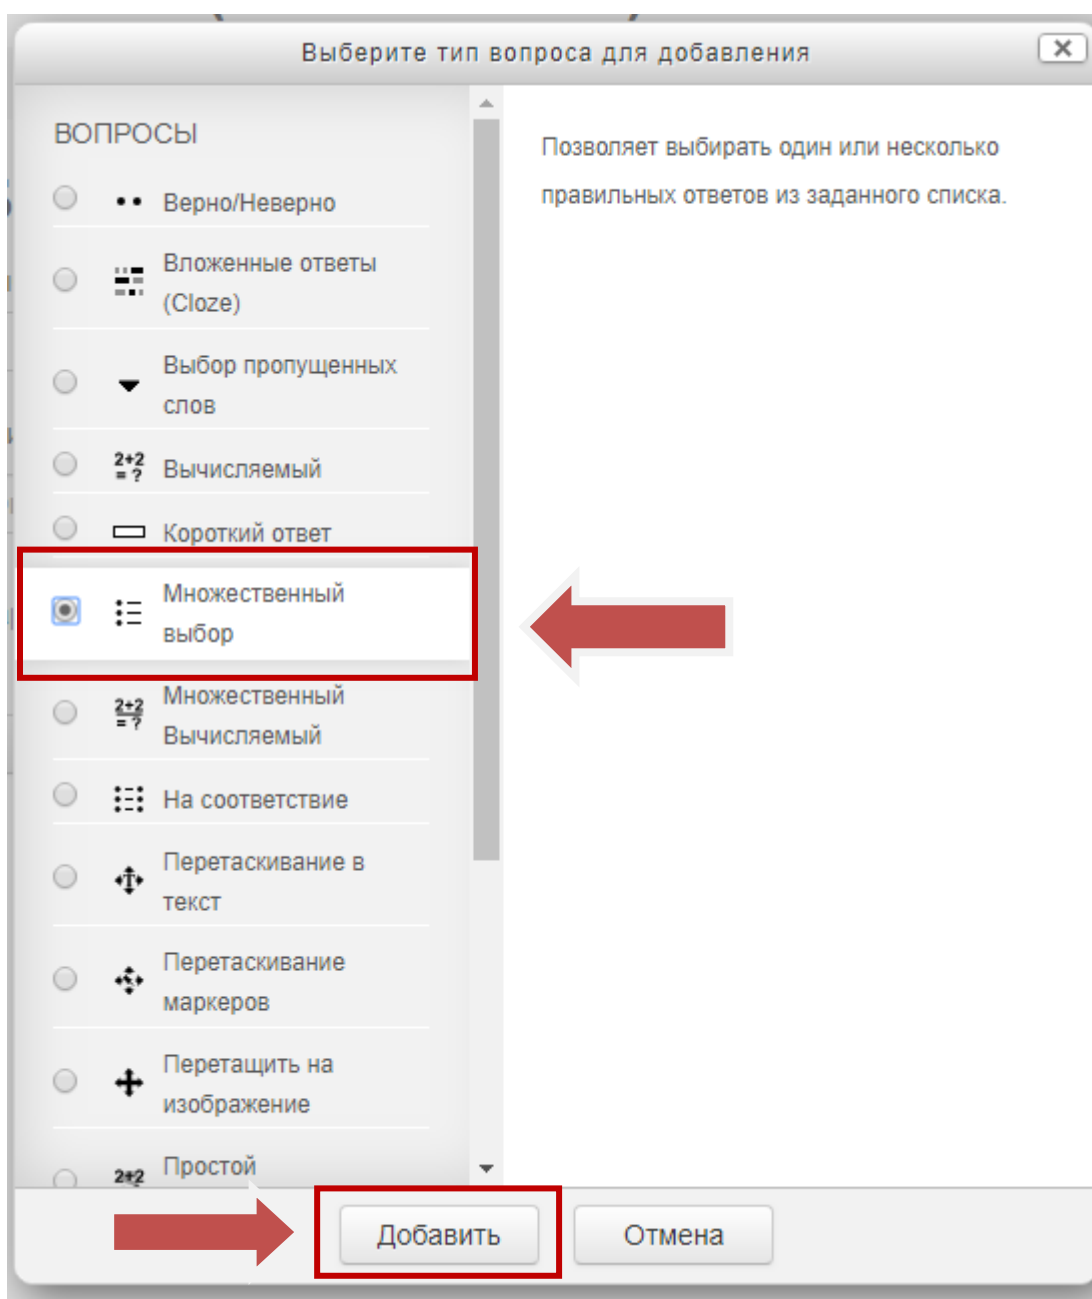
Выберите тип вопроса для добавления

ВОПРОСЫ

Верно/Неверно

Вложенные ответы (Cloze)

Выбор пропущенных слов

2+2 =? Вычисляемый

Короткий ответ

Множественный выбор

2+2 =? Множественный Вычисляемый

На соответствие

Перетаскивание в текст

Перетаскивание маркеров

Перетащить на изображение

2+2 Простой

Позволяет выбирать один или несколько правильных ответов из заданного списка.

Добавить

Отмена